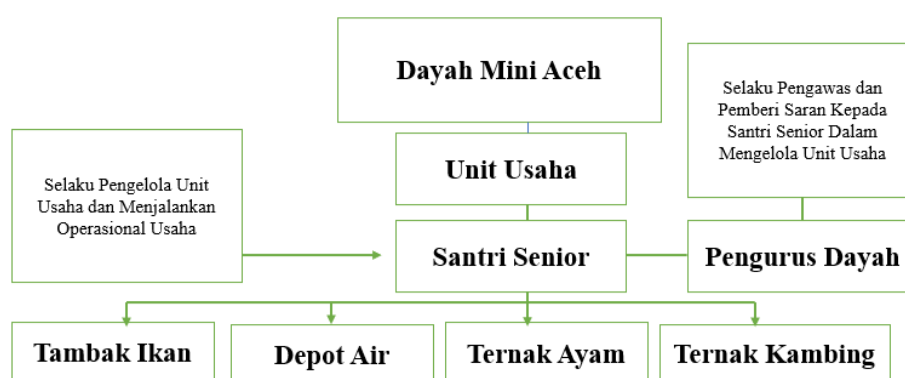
Dayah Mini Aceh

Selaku Pengawas dan Pemberi Saran Kepada Santri Senior Dalam Mengelola Unit Usaha

Unit Usaha

Selaku Pengelola Unit Usaha dan Menjalankan Operasional Usaha

Santri Senior

Pengurus Dayah

Tambak Ikan

Depot Air

Ternak Ayam

Ternak Kambing